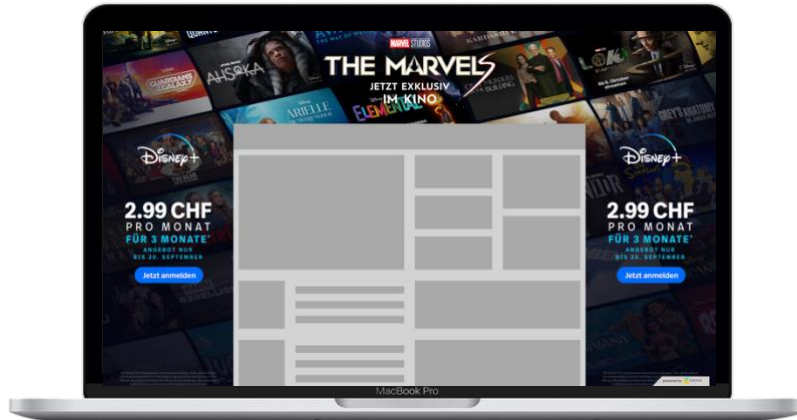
MARVEL STUDIOS
THE MARVELS
JETZT EXKLUSIV
IM KINO

AHSOKA
ARIELLE
ELEMENTAL

Disney+
2.99 CHF
PRO MONAT
FÜR 3 MONATE*
ANGEBOT NUR BIS 20. SEPTEMBER
Jetzt anmelden

Disney+
2.99 CHF
PRO MONAT
FÜR 3 MONATE*
ANGEBOT NUR BIS 20. SEPTEMBER
Jetzt anmelden

MacBook Pro